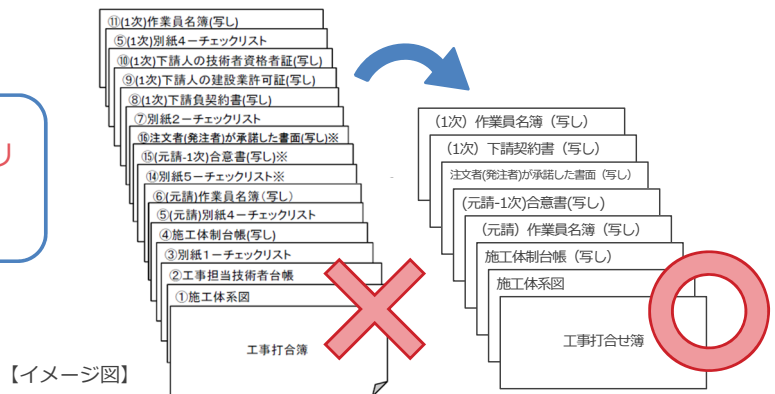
⑪(1次)作業員名簿(写し)
⑤(1次)別紙4ーチェックリスト
⑩(1次)下請人の技術者資格者証(写し)
⑨(1次)下請人の建設業許可証(写し)
⑧(1次)下請負契約書(写し)
⑦別紙2ーチェックリスト
⑯注文者(発注者)が承諾した書面(写し)※
⑮(元請-1次)合意書(写し)※
⑭別紙5ーチェックリスト※
⑥(元請)作業員名簿(写し)
⑤(元請)別紙4ーチェックリスト
④施工体制台帳(写し)
③別紙1ーチェックリスト
②工事担当技術者台帳
①施工体系図
工事打合簿

【イメージ図】

り

(1次) 作業員名簿 (写し)
(1次) 下請契約書 (写し)
注文者(発注者)が承諾した書面 (写し)
(元請-1次)合意書(写し)
(元請) 作業員名簿 (写し)
施工体制台帳 (写し)
施工体系図
工事打合せ簿